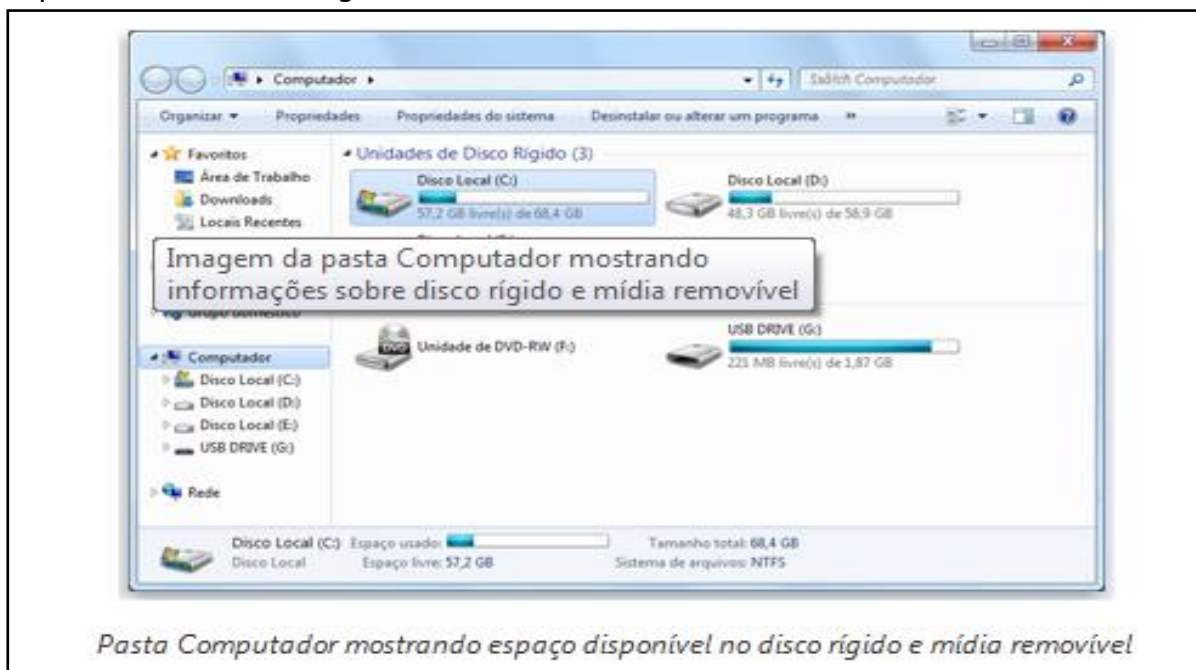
Computador ▸

Pesquisar Computador

Organizar ▾ Propriedades Propriedades do sistema Desinstalar ou alterar um programa »

Favoritos
Área de Trabalho
Downloads
Locais Recentes

Unidades de Disco Rígido (3)

Disco Local (C:)
57,2 GB livre(s) de 68,4 GB

Disco Local (D:)
48,3 GB livre(s) de 58,9 GB

Imagem da pasta Computador mostrando informações sobre disco rígido e mídia removível

Grupo doméstico

Unidade de DVD-RW (F:)

USB DRIVE (G:)
225 MB livre(s) de 1,87 GB

Computador
Disco Local (C:)
Disco Local (D:)
Disco Local (E:)
USB DRIVE (G:)

Rede

Disco Local (C:) Espaço usado:
Disco Local Espaço livre: 57,2 GB
Tamanho total: 68,4 GB
Sistema de arquivos: NTFS

Pasta Computador mostrando espaço disponível no disco rígido e mídia removível